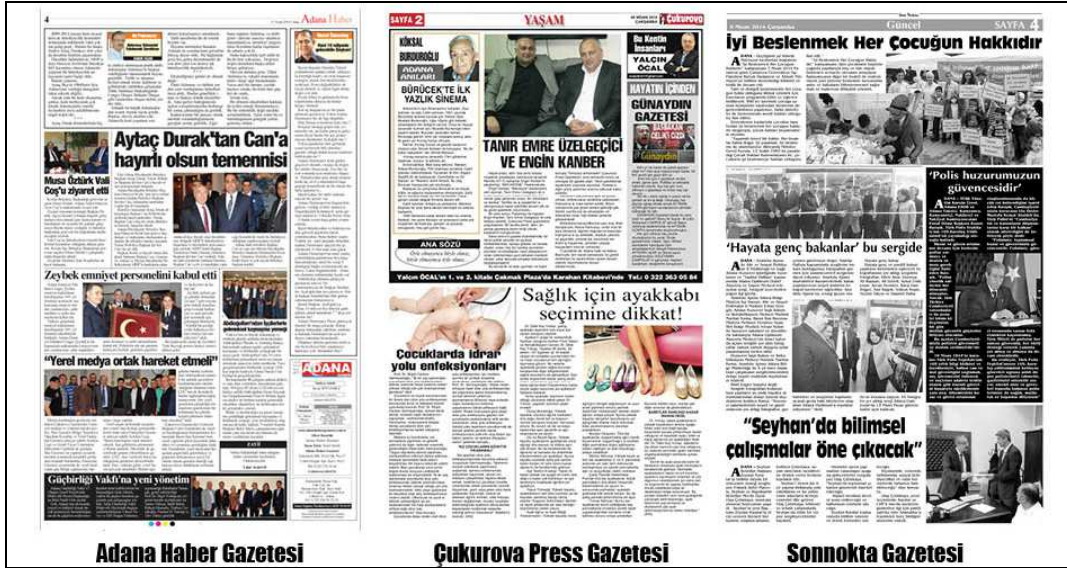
4 Adana Haber

Aytaç Durak'tan Can'a hayırlı olsun temennisi

Musa Öztürk Vali Coş'u ziyaret etti

Zeybek emniyet personelini kabul etti

"Yerel medya ortak hareket etmeli"

Güçbirliği Vakfı'na yeni yönetim

ADANA

SAYFA 2 YAŞAM Çukurova

KÖKSAL BURUKOĞLU ADANA ANILARI

BÜRÜCEK'TE İLK YAZLIK SİNEMA

Bu Kentin İnsanları YALÇIN ÖCAL

HAYATIN İÇİNDEN GÜNAYDIN GAZETESİ

TANIR EMRE ÜZELGEÇİCİ VE ENGİN KANBER

ANA SÖZÜ

Sağlık için ayakkabı seçimine dikkat!

Çocuklarda idrar yolu enfeksiyonları

Güncel SAYFA 4

İyi Beslenmek Her Çocuğun Hakkıdır

'Polis huzurumuzun güvencesidir'

'Hayata genç bakanlar' bu sergide

"Seyhan'da bilimsel çalışmalar öne çıkacak"

Adana Haber Gazetesi

Çukurova Press Gazetesi

Sonnokta Gazetesi